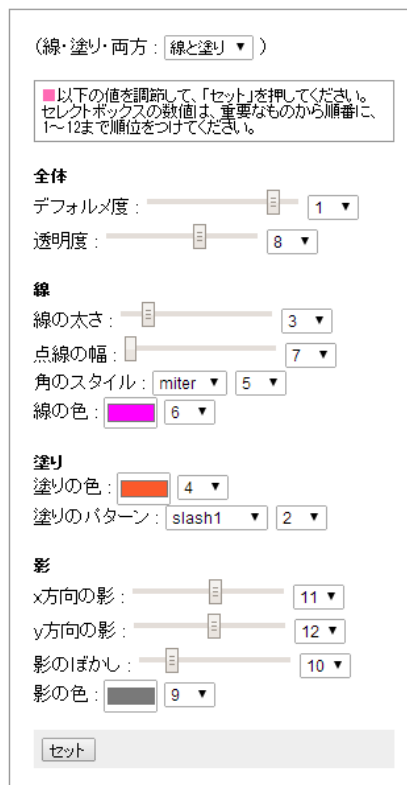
（線･塗り･両方： 線と塗り ▼ ）

■以下の値を調節して、「セット」を押してください。セレクトボックスの数値は、重要なものから順番に、1～12まで順位をつけてください。

全体
デフォルメ度： 1 ▼
透明度： 8 ▼

線
線の太さ： 3 ▼
点線の幅： 7 ▼
角のスタイル： miter ▼ 5 ▼
線の色： 6 ▼

塗り
塗りの色： 4 ▼
塗りのパターン： slash1 ▼ 2 ▼

影
x方向の影： 11 ▼
y方向の影： 12 ▼
影のぼかし： 10 ▼
影の色： 9 ▼

セット